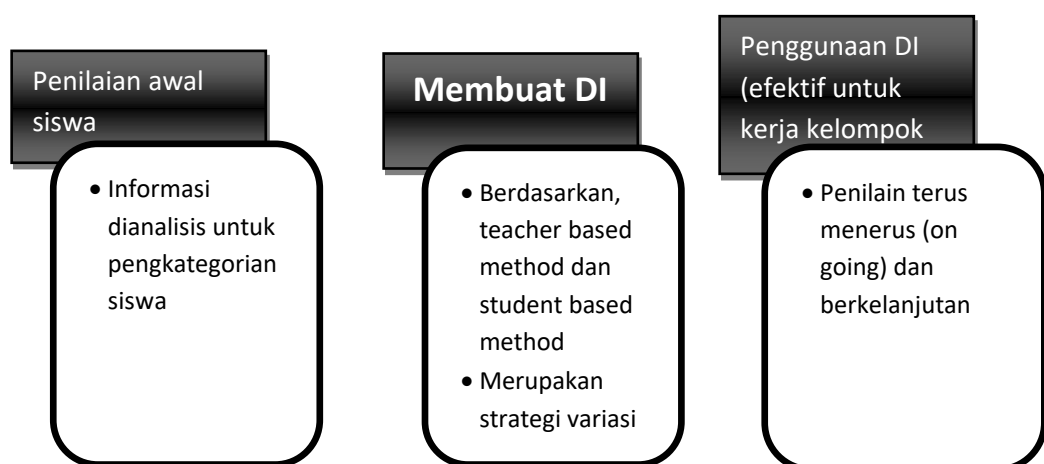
Penilaian awal siswa

- Informasi dianalisis untuk pengkategorian siswa

Membuat DI

- Berdasarkan, teacher based method dan student based method
- Merupakan strategi variasi

Penggunaan DI (efektif untuk kerja kelompok

- Penilain terus menerus (on going) dan berkelanjutan